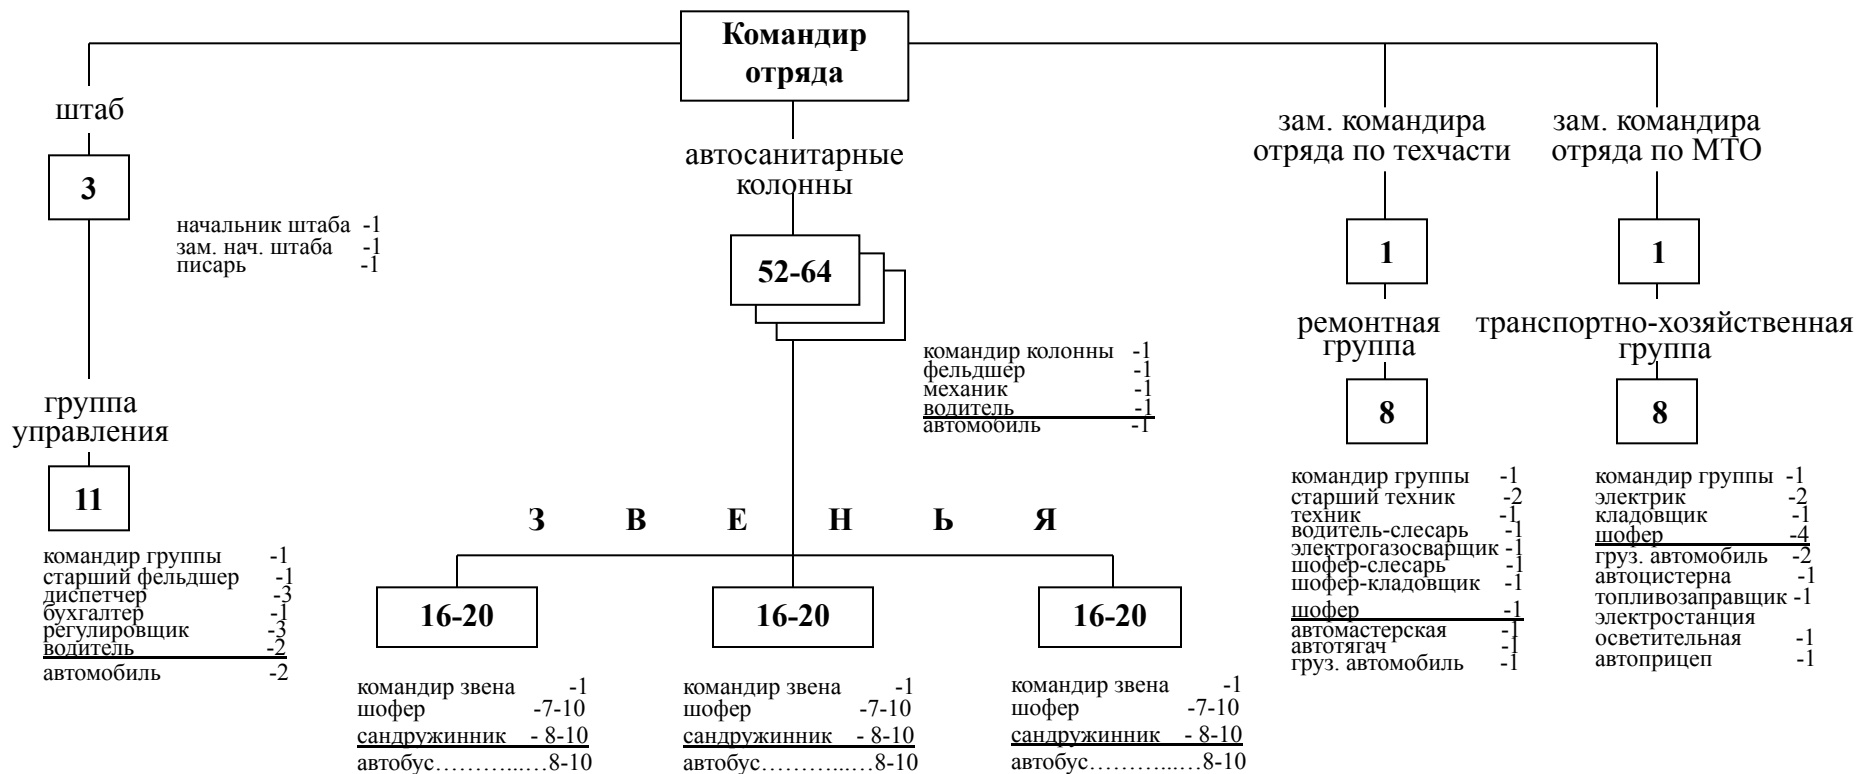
Командир отряда

штаб

3

начальник штаба -1
зам. нач. штаба -1
писарь -1

группа управления

11

командир группы -1
старший фельдшер -1
диспетчер -3
бухгалтер -1
регулировщик -3
водитель -2
автомобиль -2

автосанитарные колонны

52-64

командир колонны -1
фельдшер -1
механик -1
водитель -1
автомобиль -1

З В Е Н Ь Я

16-20

командир звена -1
шофер -7-10
сандружинник - 8-10
автобус………...…8-10

16-20

командир звена -1
шофер -7-10
сандружинник - 8-10
автобус………...…8-10

16-20

командир звена -1
шофер -7-10
сандружинник - 8-10
автобус………...…8-10

зам. командира отряда по техчасти

1

ремонтная группа

8

командир группы -1
старший техник -2
техник -1
водитель-слесарь -1
электрогазосварщик -1
шофер-слесарь -1
шофер-кладовщик -1
шофер -1
автомастерская -1
автотягач -1
груз. автомобиль -1

зам. командира отряда по МТО

1

транспортно-хозяйственная группа

8

командир группы -1
электрик -2
кладовщик -1
шофер -4
груз. автомобиль -2
автоцистерна -1
топливозаправщик -1
электростанция осветительная -1
автоприцеп -1